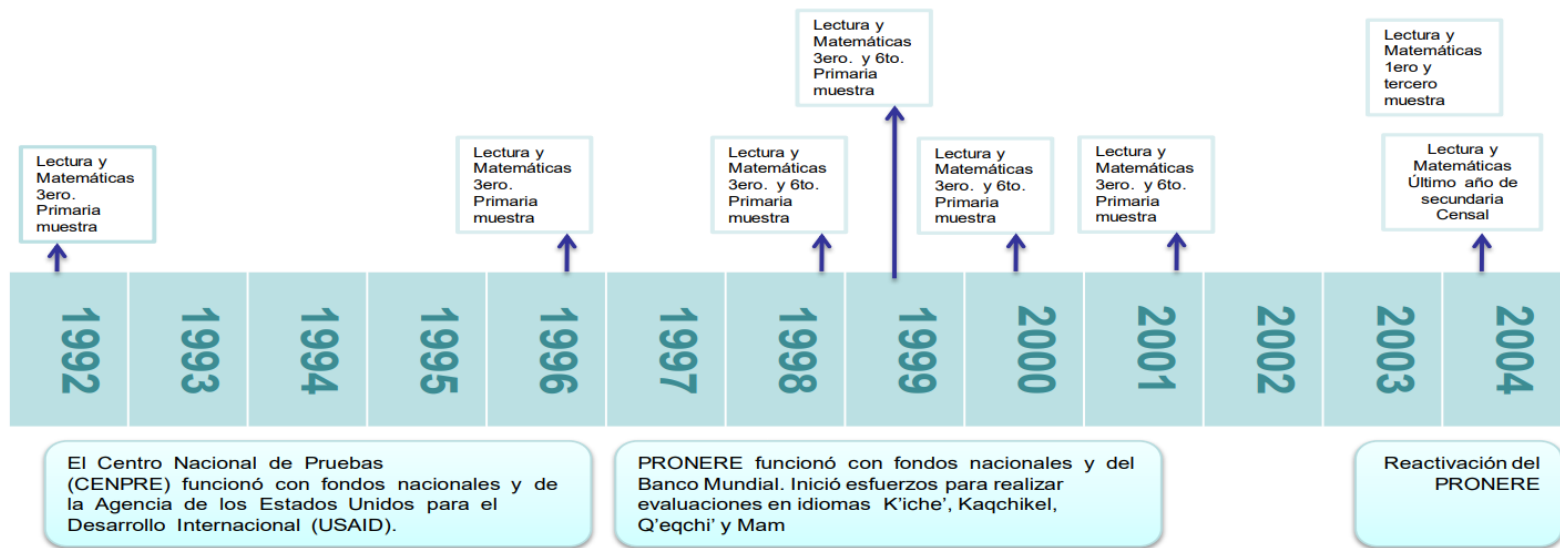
Lectura y Matemáticas 3ero. y 6to. Primaria muestra

Lectura y Matemáticas 1ero y tercero muestra

Lectura y Matemáticas 3ero. Primaria muestra

Lectura y Matemáticas 3ero. Primaria muestra

Lectura y Matemáticas 3ero. y 6to. Primaria muestra

Lectura y Matemáticas 3ero. y 6to. Primaria muestra

Lectura y Matemáticas 3ero. y 6to. Primaria muestra

Lectura y Matemáticas Último año de secundaria Censal

1992

1993

1994

1995

1996

1997

1998

1999

2000

2001

2002

2003

2004

El Centro Nacional de Pruebas (CENPRE) funcionó con fondos nacionales y de la Agencia de los Estados Unidos para el Desarrollo Internacional (USAID).

PRONERE funcionó con fondos nacionales y del Banco Mundial. Inició esfuerzos para realizar evaluaciones en idiomas K'iche', Kaqchikel, Q'eqchi' y Mam

Reactivación del PRONERE